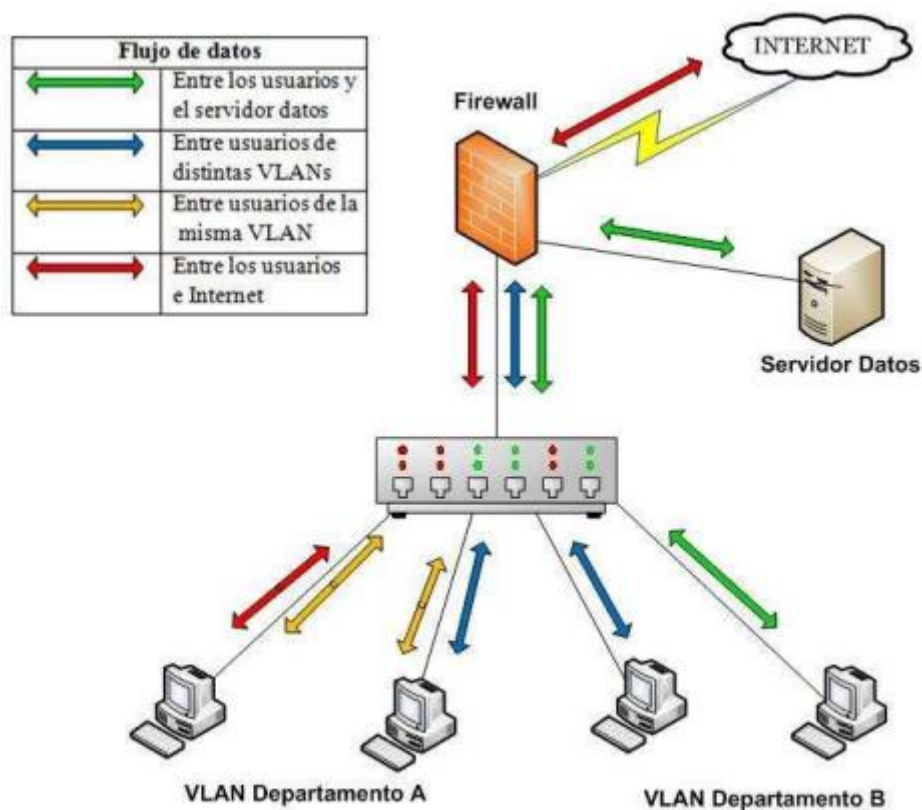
| Flujo de datos | |
|---|---|
| | Entre los usuarios y el servidor datos |
| | Entre usuarios de distintas VLANs |
| | Entre usuarios de la misma VLAN |
| | Entre los usuarios e Internet |

INTERNET

Firewall

Servidor Datos

VLAN Departamento A

VLAN Departamento B